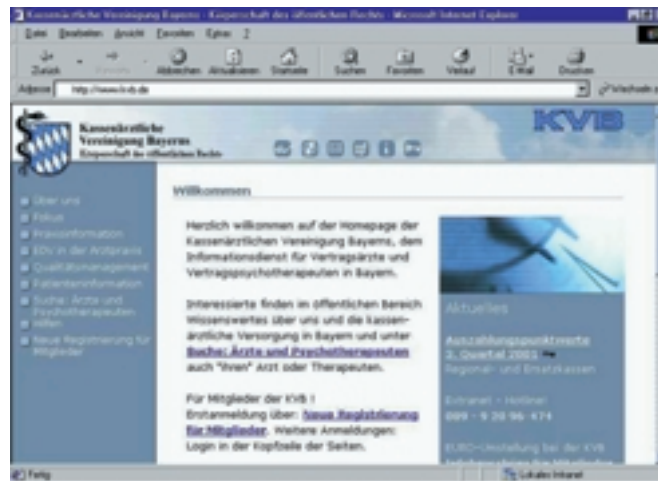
Kassenärztliche Vereinigung Bayerns - Körperschaft des öffentlichen Rechts - Microsoft Internet Explorer

Datei Bearbeiten Ansicht Favoriten Extras ?

Zurück Vorwärts Abbrechen Aktualisieren Startseite Suchen Favoriten Verlauf E-Mail Drucken

Adresse http://www.kvb.de Wechseln zu

Kassenärztliche Vereinigung Bayerns Körperschaft des öffentlichen Rechts

KVB

Über uns
Fokus
Praxisinformation
EDV in der Arztpraxis
Qualitätsmanagement
Patienteninformation
Suche: Ärzte und Psychotherapeuten
Hilfen
Neue Registrierung für Mitglieder

Willkommen

Herzlich willkommen auf der Homepage der Kassenärztlichen Vereinigung Bayerns, dem Informationsdienst für Vertragsärzte und Vertragspsychotherapeuten in Bayern.

Interessierte finden im öffentlichen Bereich Wissenswertes über uns und die kassenärztliche Versorgung in Bayern und unter Suche: Ärzte und Psychotherapeuten auch "Ihren" Arzt oder Therapeuten.

Für Mitglieder der KVB !
Erstanmeldung über: Neue Registrierung für Mitglieder. Weitere Anmeldungen: Login in der Kopfzeile der Seiten.

Aktuelles

Auszahlungspunktwerte 3. Quartal 2001
Regional- und Ersatzkassen

Extranet - Hotline:
089 - 9 20 96 474

EURO-Umstellung bei der KVB
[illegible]

Fertig

Lokales Intranet